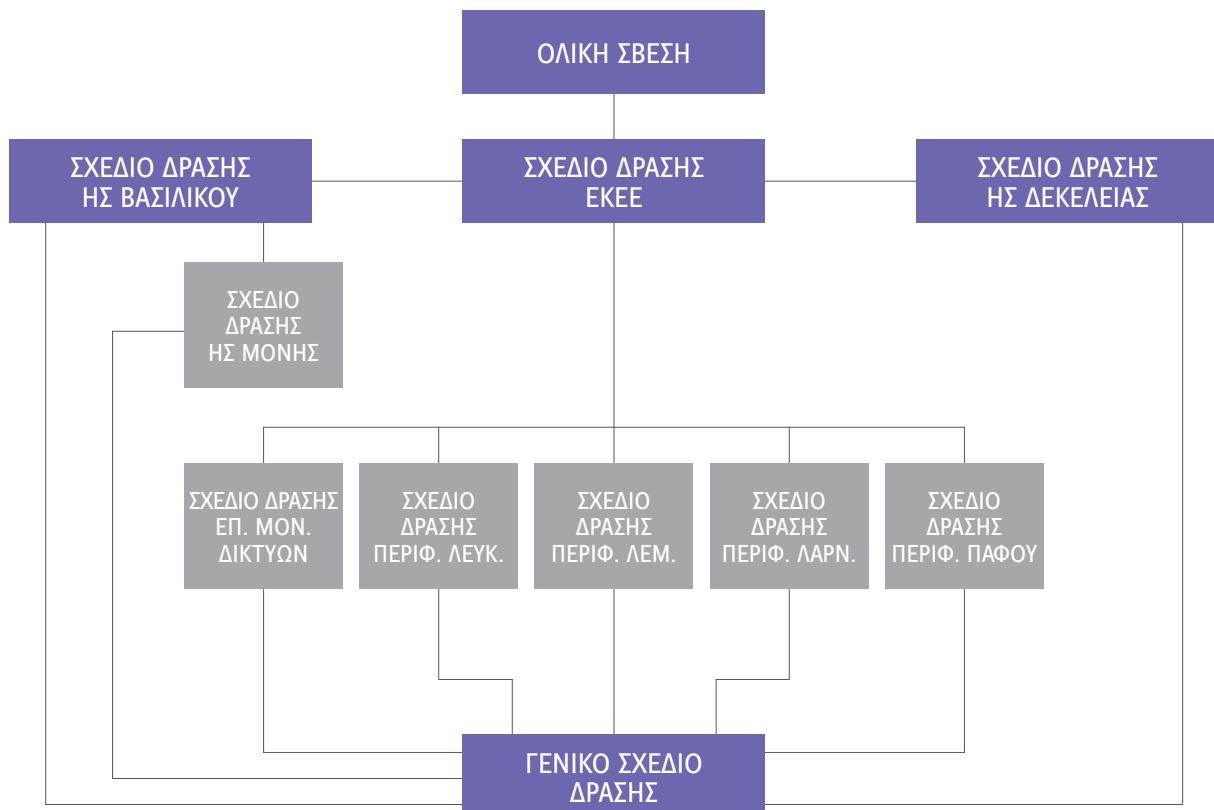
ΟΛΙΚΗ ΣΒΕΣΗ

ΣΧΕΔΙΟ ΔΡΑΣΗΣ ΗΣ ΒΑΣΙΛΙΚΟΥ

ΣΧΕΔΙΟ ΔΡΑΣΗΣ ΕΚΕΕ

ΣΧΕΔΙΟ ΔΡΑΣΗΣ ΗΣ ΔΕΚΕΛΕΙΑΣ

ΣΧΕΔΙΟ ΔΡΑΣΗΣ ΗΣ ΜΟΝΗΣ

ΣΧΕΔΙΟ ΔΡΑΣΗΣ ΕΠ. ΜΟΝ. ΔΙΚΤΥΩΝ

ΣΧΕΔΙΟ ΔΡΑΣΗΣ ΠΕΡΙΦ. ΛΕΥΚ.

ΣΧΕΔΙΟ ΔΡΑΣΗΣ ΠΕΡΙΦ. ΛΕΜ.

ΣΧΕΔΙΟ ΔΡΑΣΗΣ ΠΕΡΙΦ. ΛΑΡΝ.

ΣΧΕΔΙΟ ΔΡΑΣΗΣ ΠΕΡΙΦ. ΠΑΦΟΥ

ΓΕΝΙΚΟ ΣΧΕΔΙΟ ΔΡΑΣΗΣ